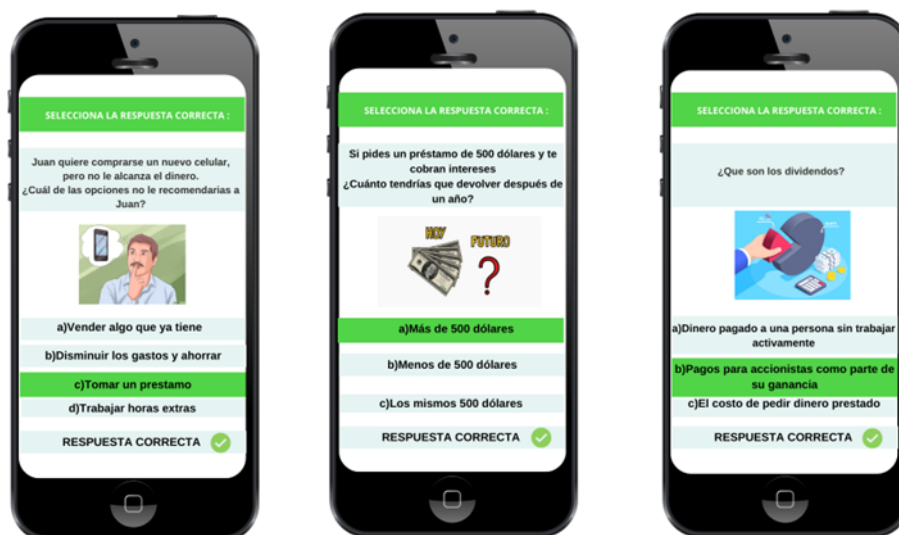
SELECCIONA LA RESPUESTA CORRECTA :

Juan quiere comprarse un nuevo celular, pero no le alcanza el dinero. ¿Cuál de las opciones no le recomendarías a Juan?

a)Vender algo que ya tiene

b)Disminuir los gastos y ahorrar

c)Tomar un prestamo

d)Trabajar horas extras

RESPUESTA CORRECTA

SELECCIONA LA RESPUESTA CORRECTA :

Si pides un préstamo de 500 dólares y te cobran intereses ¿Cuánto tendrías que devolver después de un año?

HOY

FUTURO

a)Más de 500 dólares

b)Menos de 500 dólares

c)Los mismos 500 dólares

RESPUESTA CORRECTA

SELECCIONA LA RESPUESTA CORRECTA :

¿Que son los dividendos?

a)Dinero pagado a una persona sin trabajar activamente

b)Pagos para accionistas como parte de su ganancia

c)El costo de pedir dinero prestado

RESPUESTA CORRECTA